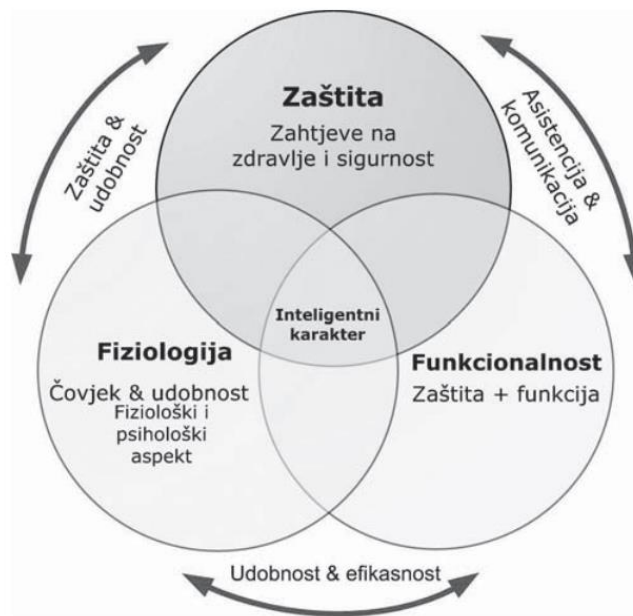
Zaštita
Zahtjeve na zdravlje i sigurnost

Zaštita & udobnost

Asistencija & komunikacija

Inteligentni karakter

Fiziologija
Čovjek & udobnost
Fiziološki i psihološki aspekt

Funkcionalnost
Zaštita + funkcija

Udobnost & efikasnost